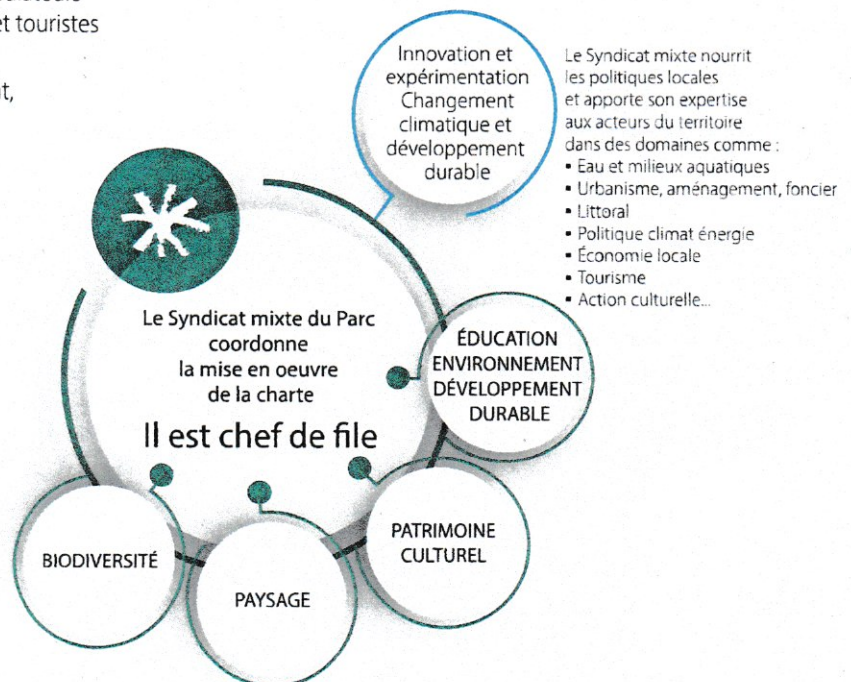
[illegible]
et touristes

t,

Innovation et expérimentation Changement climatique et développement durable

Le Syndicat mixte nourrit les politiques locales et apporte son expertise aux acteurs du territoire dans des domaines comme :
• Eau et milieux aquatiques
• Urbanisme, aménagement, foncier
• Littoral
• Politique climat énergie
• Économie locale
• Tourisme
• Action culturelle...

Le Syndicat mixte du Parc coordonne la mise en oeuvre de la charte

Il est chef de file

ÉDUCATION ENVIRONNEMENT DÉVELOPPEMENT DURABLE

PATRIMOINE CULTUREL

BIODIVERSITÉ

PAYSAGE